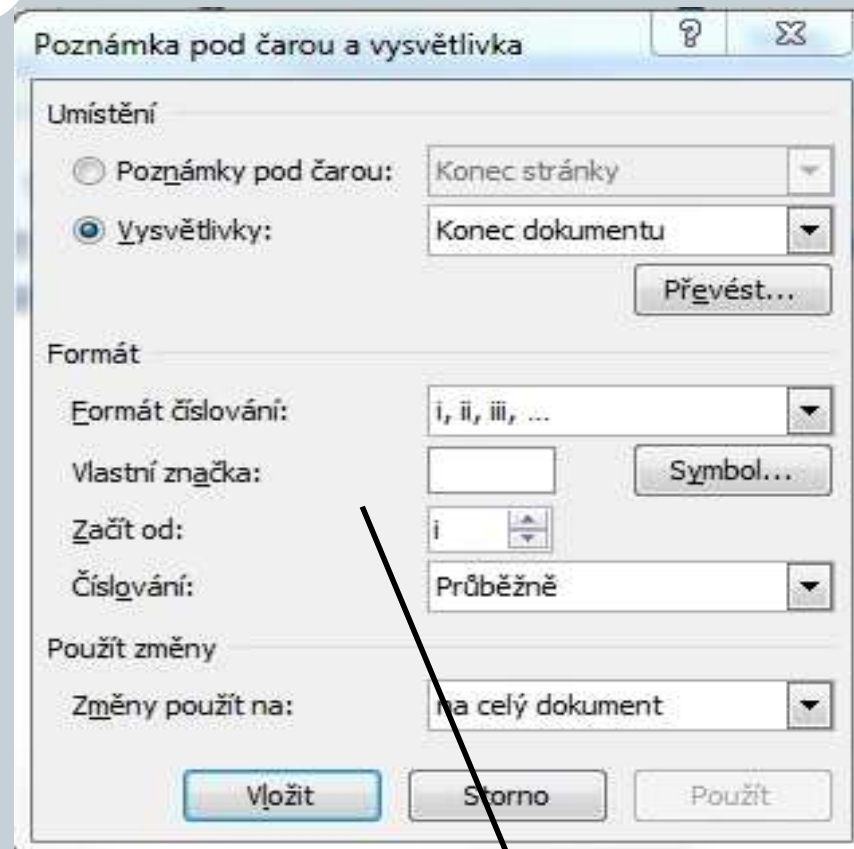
Poznámka pod čarou a vysvětlivka

?

Umístění

Poznámky pod čarou: Konec stránky

Vysvětlivky: Konec dokumentu

Převést...

Formát

Formát číslování: i, ii, iii, ...

Vlastní značka:

Symbol...

Začít od: i

Číslování: Průběžně

Použít změny

Změny použít na: na celý dokument

Vložit

Storno

Použít